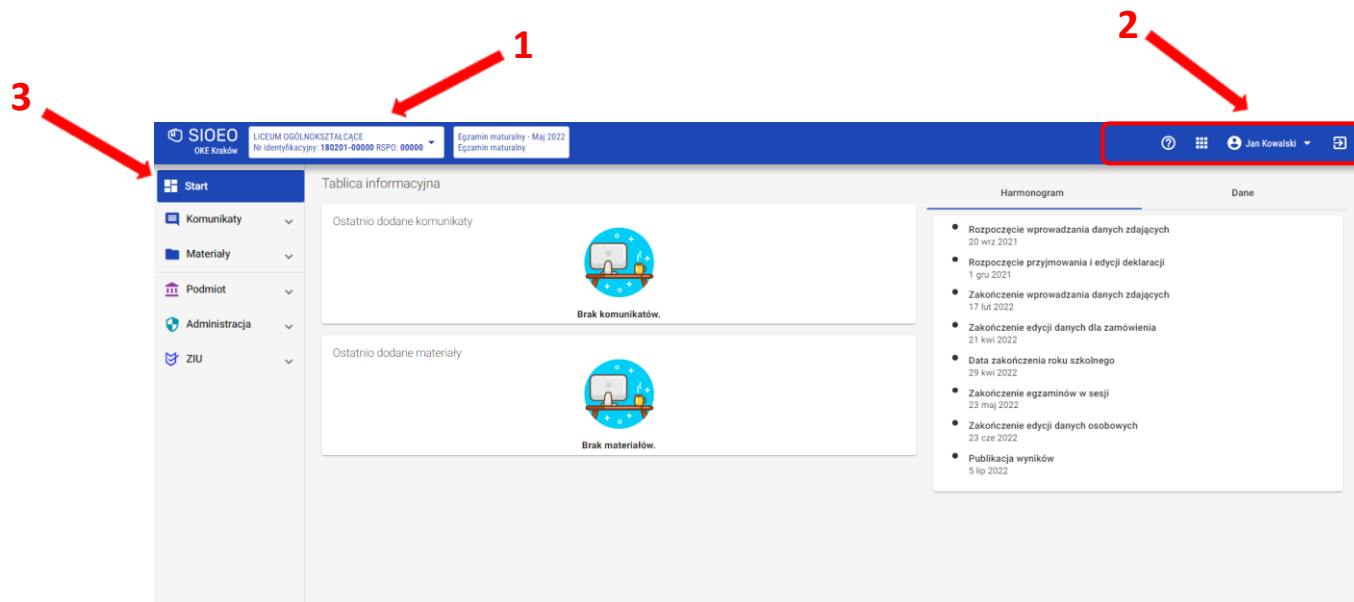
1

2

3

SIOEO
OKE Kraków

LICEUM OGÓLNOKSZTAŁCĄCE
Nr identyfikacyjny: 180201-00000 RSPO: 00000

Egzamin maturalny - Maj 2022
Egzamin maturalny

Jan Kowalski

Start
Komunikaty
Materiały
Podmiot
Administracja
ZIU

Tablica informacyjna

Ostatnio dodane komunikaty

Brak komunikatów.

Ostatnio dodane materiały

Brak materiałów.

Harmonogram

Dane

Rozpoczęcie wprowadzania danych zdających
20 wrz 2021

Rozpoczęcie przyjmowania i edycji deklaracji
1 gru 2021

Zakończenie wprowadzania danych zdających
17 lut 2022

Zakończenie edycji danych dla zamówienia
21 kwi 2022

Data zakończenia roku szkolnego
29 kwi 2022

Zakończenie egzaminów w sesji
23 maj 2022

Zakończenie edycji danych osobowych
23 cze 2022

Publikacja wyników
5 lip 2022